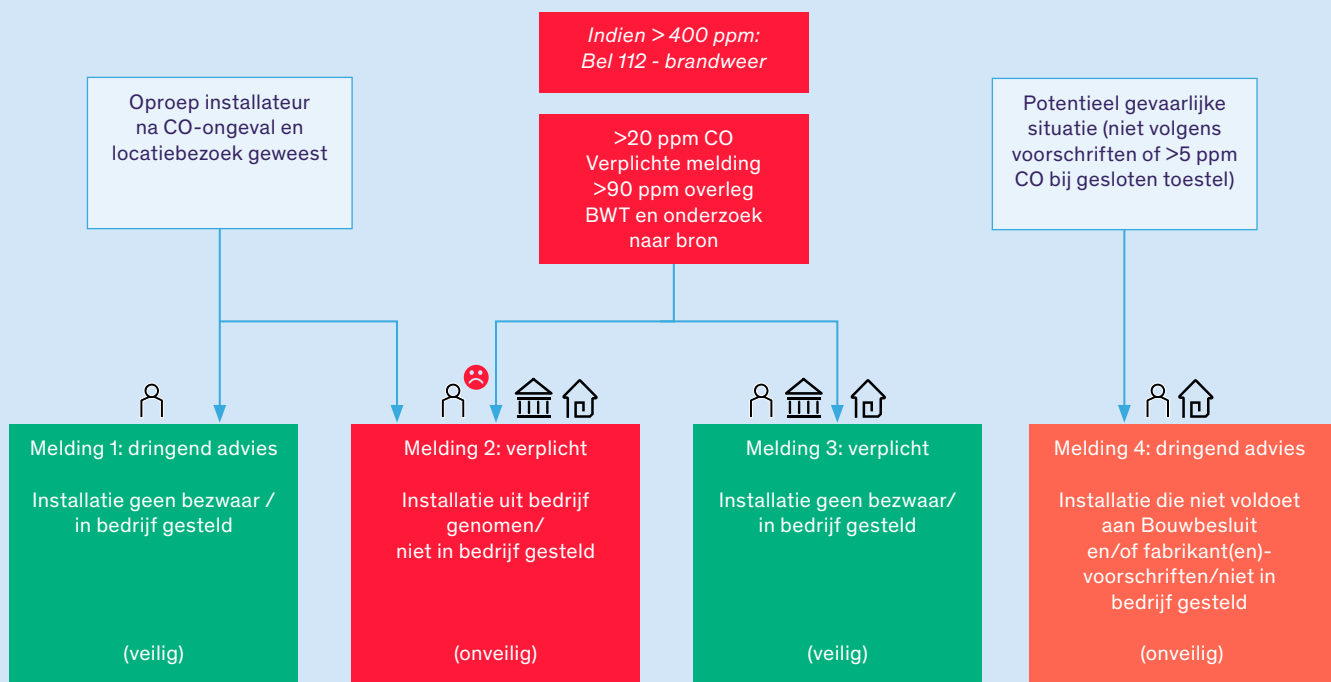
Indien > 400 ppm:
Bel 112 - brandweer

Oproep installateur na CO-ongeval en locatiebezoek geweest

>20 ppm CO
Verplichte melding
>90 ppm overleg BWT en onderzoek naar bron

Potentieel gevaarlijke situatie (niet volgens voorschriften of >5 ppm CO bij gesloten toestel)

Melding 1: dringend advies

Installatie geen bezwaar / in bedrijf gesteld

(veilig)

Melding 2: verplicht

Installatie uit bedrijf genomen/ niet in bedrijf gesteld

(onveilig)

Melding 3: verplicht

Installatie geen bezwaar/ in bedrijf gesteld

(veilig)

Melding 4: dringend advies

Installatie die niet voldoet aan Bouwbesluit en/of fabrikant(en)-voorschriften/niet in bedrijf gesteld

(onveilig)